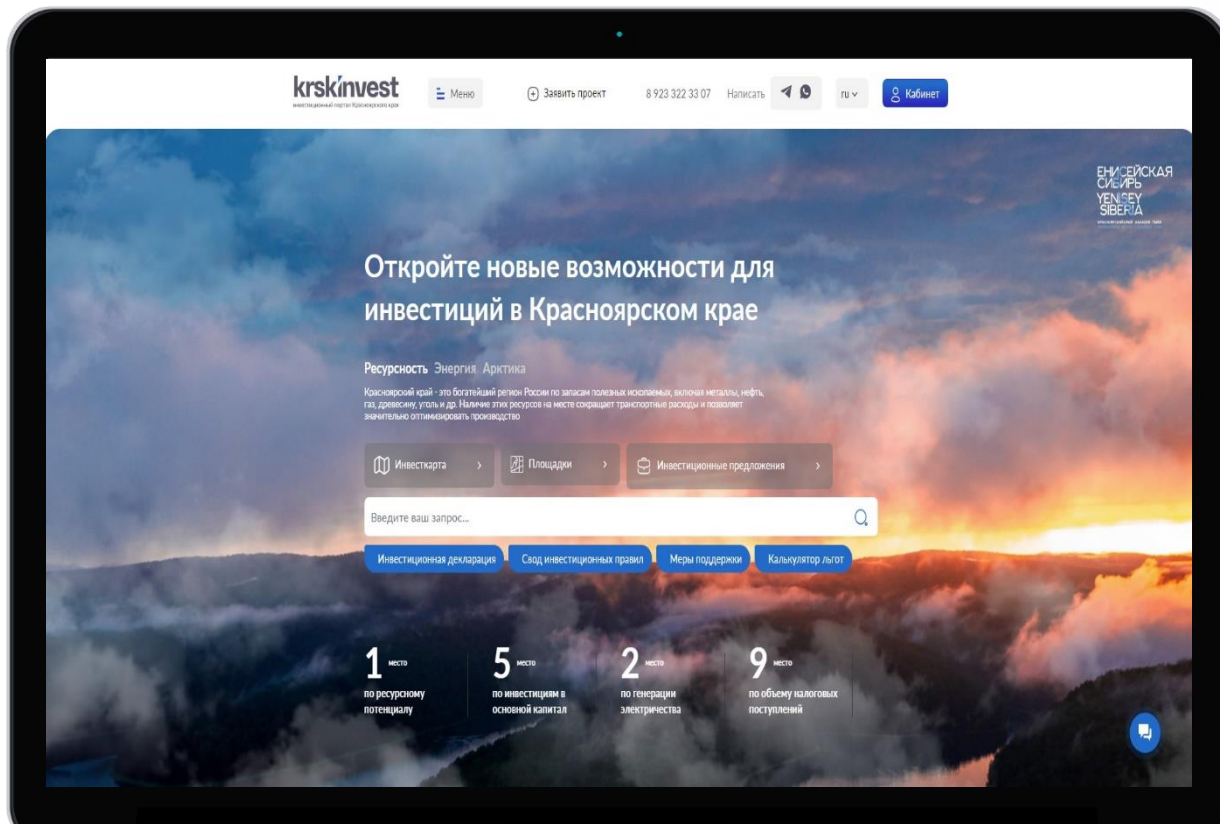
krskinvest
инвестиционный портал Красноярского края

Меню

Заявить проект

8 923 322 33 07

Написать

ru

Кабинет

ЕНИСЕЙСКАЯ СИБИРЬ
YENISEY SIBERIA

Откройте новые возможности для инвестиций в Красноярском крае

Ресурсность Энергия Арктика

Красноярский край - это богатейший регион России по запасам полезных ископаемых, включая металлы, нефть, газ, древесину, уголь и др. Наличие этих ресурсов на месте сокращает транспортные расходы и позволяет значительно оптимизировать производство

Инвесткарта

Площадки

Инвестиционные предложения

Введите ваш запрос...

Инвестиционная декларация

Свод инвестиционных правил

Меры поддержки

Калькулятор льгот

1 место
по ресурсному потенциалу

5 место
по инвестициям в основной капитал

2 место
по генерации электричества

9 место
по объему налоговых поступлений